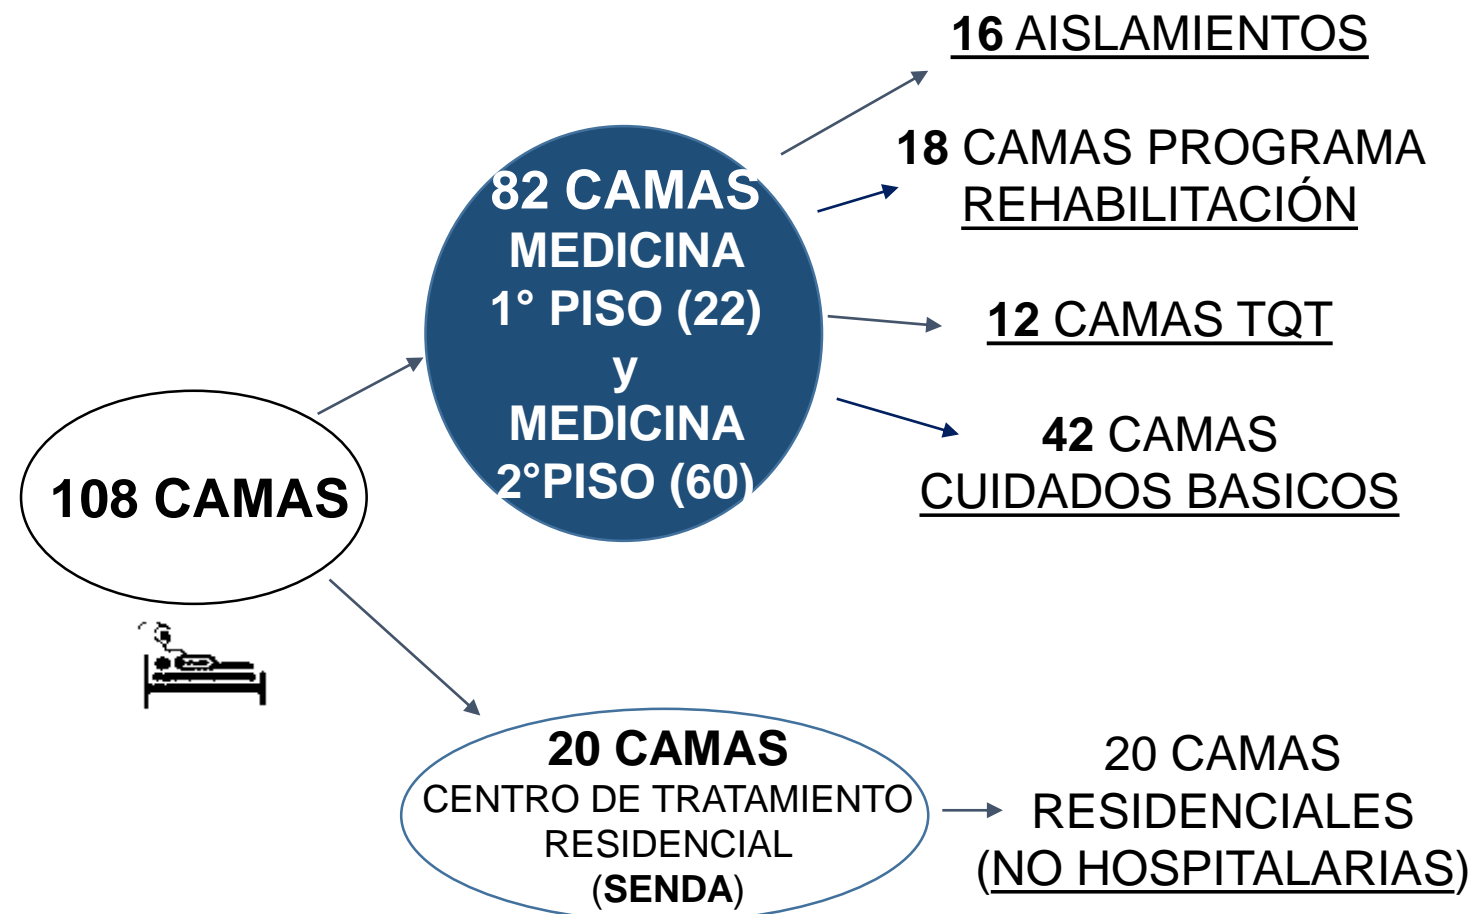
108 CAMAS

82 CAMAS MEDICINA 1° PISO (22) y MEDICINA 2°PISO (60)

16 AISLAMIENTOS

18 CAMAS PROGRAMA REHABILITACIÓN

12 CAMAS TQT

42 CAMAS CUIDADOS BASICOS

20 CAMAS
CENTRO DE TRATAMIENTO RESIDENCIAL (SENDA)

20 CAMAS RESIDENCIALES (NO HOSPITALARIAS)